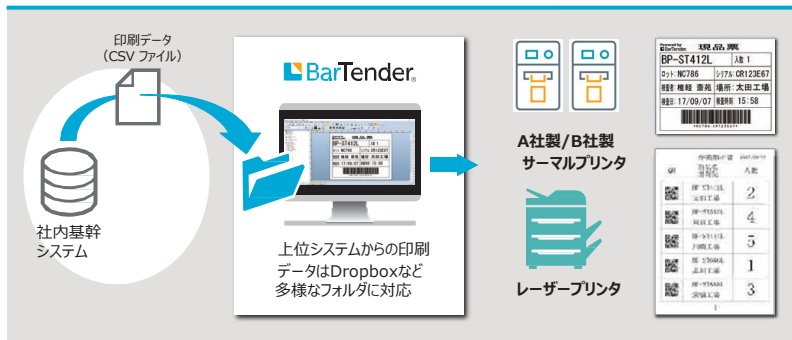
印刷データ
（CSV ファイル）

社内基幹
システム

BarTender

BP-ST412L

上位システムからの印刷
データはDropboxなど
多様なフォルダに対応

A社製/B社製
サーマルプリンタ

レーザープリンタ

Powered by BarTender
現品票

| BP-ST412L | 入数 1 |
|---|---|
| ロット：NC786 | シリアル：CR123E67 |
| 検査者：権頭 泰亮 | 場所：太田工場 |
| 検査日：17/09/07 | 検査時間：15:58 |

*NC786*CR123E67*

| QR | 品名 場所 | 入数 |
|---|---|---|
| | BP-ST412L 太田工場 | 2 |
| | BP-ST812L 岡崎工場 | 4 |
| | BP-ST412L 川越工場 | 5 |
| | BP-ST412L 太田工場 | 1 |
| | BP-ST412L 安城工場 | 3 |